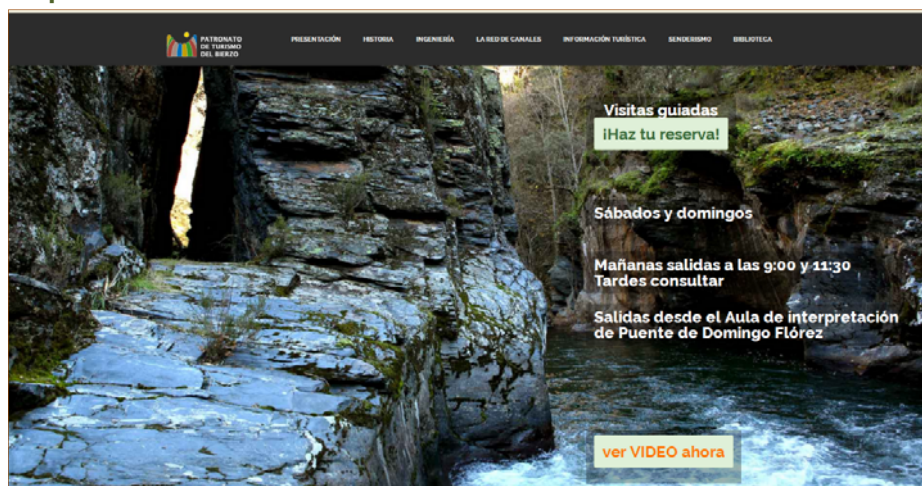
PATRONATO DE TURISMO DEL BIERZO

PRESENTACIÓN HISTORIA INGENIERÍA LA RED DE CANALES INFORMACIÓN TURÍSTICA SENDERISMO BIBLIOTECA

Visitas guiadas
¡Haz tu reserva!

Sábados y domingos

Mañanas salidas a las 9:00 y 11:30
Tardes consultar

Salidas desde el Aula de interpretación de Puente de Domingo Flórez

ver VIDEO ahora